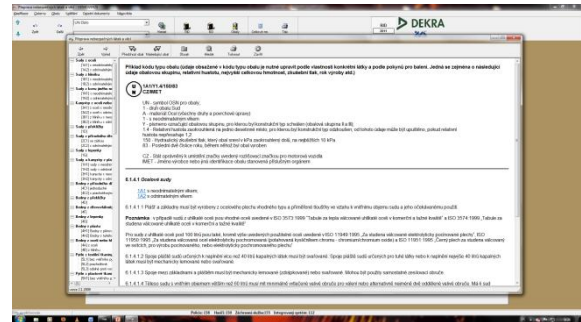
DEKRA

Příklad kódu typu obalu (údaje obsažené v kódu typu obalu je nutné upravit podle vlastností konkrétní látky a podle polohy pro balení. Jedná se zejména o následující údaje obalového stupně, relativní hustotu, nejvyšší celkovou hmotnost, zkušební tlak, rok výroby atd.)

1A1/Y1.4/150/02
CZ/IMET

UN - symbol OSN pro obaly,
1 - druh obalu Sud
A - materiál Ocel (všechny druhy a povrchové úpravy)
1 - s nesnímatelným víkem
Y - písmeno označující obalovou skupinu

CZ - Stát oprávněný k umístění značky
IMET - jméno výrobce nebo jiná identifikace obalu

6.1.4.1 Ocelové sudy

1A1 s nesnímatelným víkem
1A2 s odnímatelným víkem